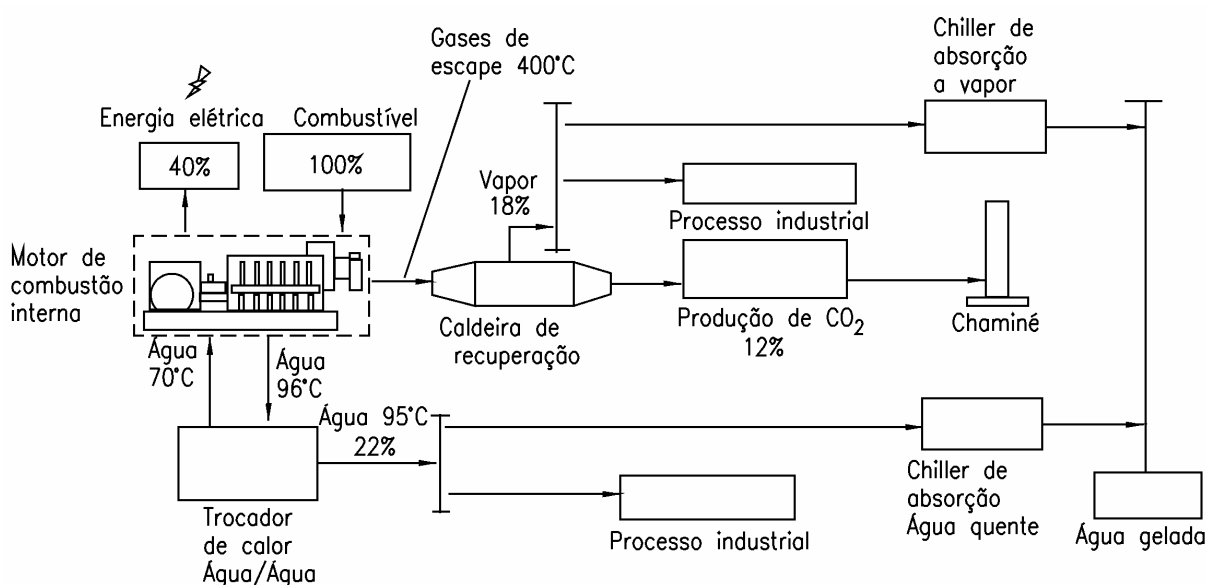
Gases de escape 400°C

Chiller de absorção a vapor

Energia elétrica

40%

Combustível

100%

Vapor 18%

Processo industrial

Motor de combustão interna

Caldeira de recuperação

Produção de $CO_2$ 12%

Chaminé

Água 70°C

Água 96°C

Água 95°C 22%

Trocador de calor Água/Água

Processo industrial

Chiller de absorção Água quente

Água gelada